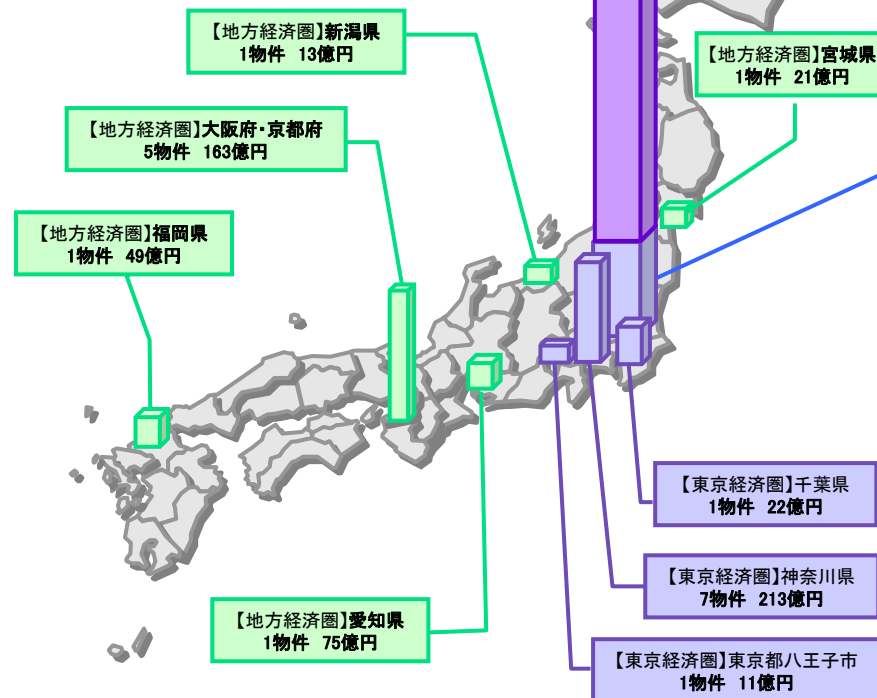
【地方経済圏】新潟県
1物件　13億円

【地方経済圏】宮城県
1物件　21億円

【地方経済圏】大阪府・京都府
5物件　163億円

【地方経済圏】福岡県
1物件　49億円

【東京経済圏】千葉県
1物件　22億円

【東京経済圏】神奈川県
7物件　213億円

【地方経済圏】愛知県
1物件　75億円

【東京経済圏】東京都八王子市
1物件　11億円